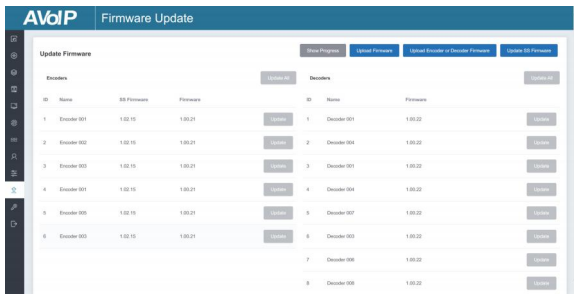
AVoIP Firmware Update

Update Firmware

Show Progress Upload Firmware Upload Encoder or Decoder Firmware Update SS Firmware

Encoders Update All

| ID | Name | SS Firmware | Firmware | |
|---|---|---|---|---|
| 1 | Encoder 001 | 1.02.15 | 1.00.21 | Update |
| 2 | Encoder 002 | 1.02.15 | 1.00.21 | Update |
| 3 | Encoder 003 | 1.02.15 | 1.00.21 | Update |
| 4 | Encoder 001 | 1.02.15 | 1.00.21 | Update |
| 5 | Encoder 005 | 1.02.15 | 1.00.21 | Update |
| 6 | Encoder 003 | 1.02.15 | 1.00.21 | Update |

Decoders Update All

| ID | Name | Firmware | |
|---|---|---|---|
| 1 | Decoder 001 | 1.00.22 | Update |
| 2 | Decoder 004 | 1.00.22 | Update |
| 3 | Decoder 001 | 1.00.22 | Update |
| 4 | Decoder 004 | 1.00.22 | Update |
| 5 | Decoder 007 | 1.00.22 | Update |
| 6 | Decoder 003 | 1.00.22 | Update |
| 7 | Decoder 006 | 1.00.22 | Update |
| 8 | Decoder 008 | 1.00.22 | Update |